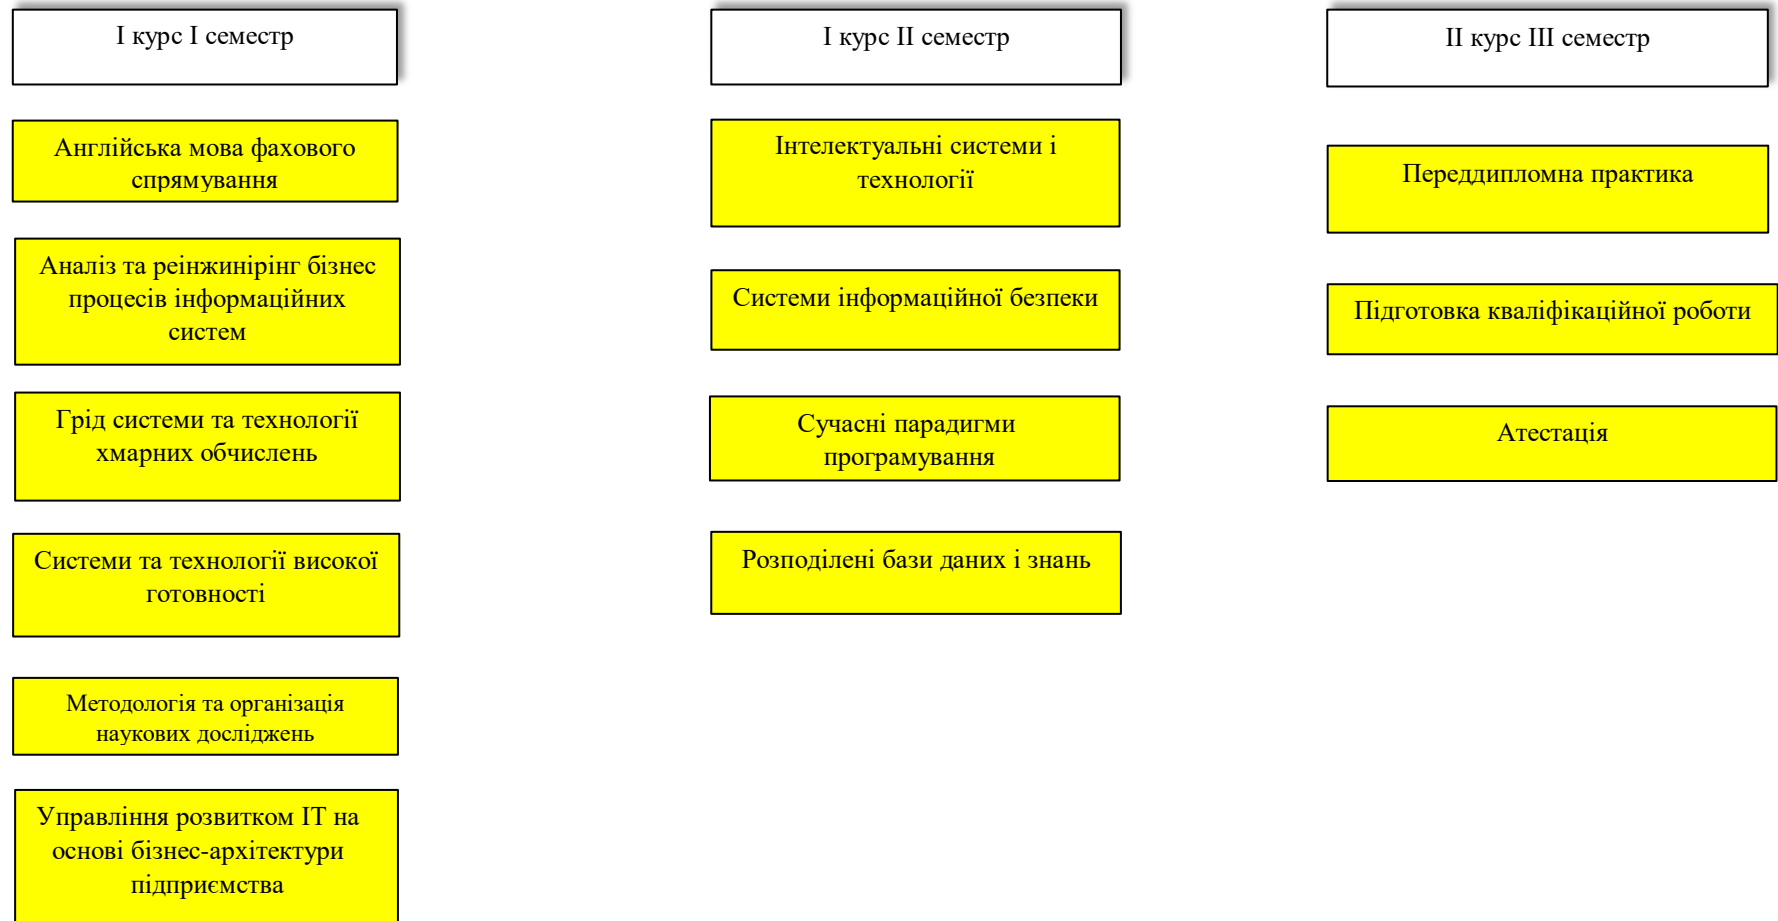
І курс І семестр

Англійська мова фахового спрямування

Аналіз та реінжинірінг бізнес процесів інформаційних систем

Грід системи та технології хмарних обчислень

Системи та технології високої готовності

Методологія та організація наукових досліджень

Управління розвитком ІТ на основі бізнес-архітектури підприємства

І курс ІІ семестр

Інтелектуальні системи і технології

Системи інформаційної безпеки

Сучасні парадигми програмування

Розподілені бази даних і знань

ІІ курс ІІІ семестр

Переддипломна практика

Підготовка кваліфікаційної роботи

Атестація